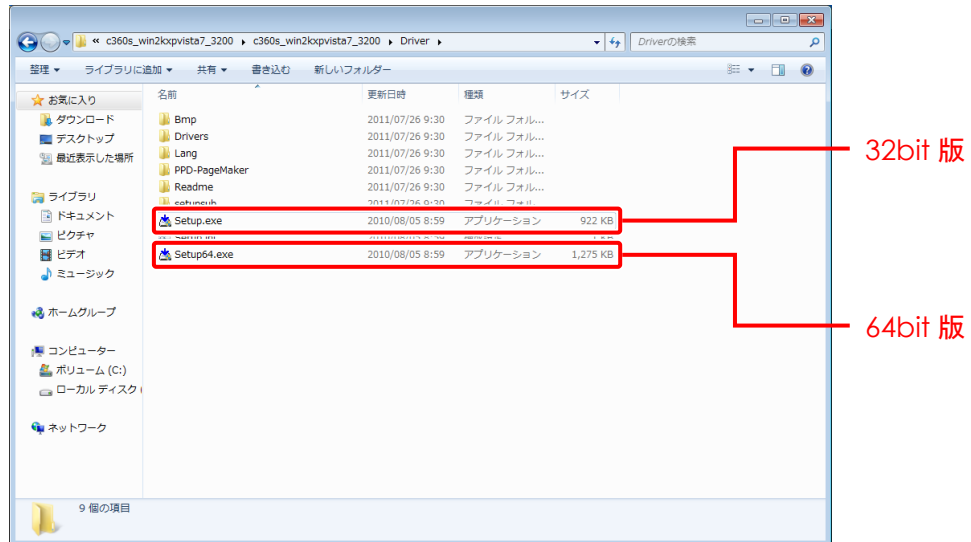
« c360s_win2kxpvista7_3200 ▸ c360s_win2kxpvista7_3200 ▸ Driver ▸

Driverの検索

整理 ▾ ライブラリに追加 ▾ 共有 ▾ 書き込む 新しいフォルダー

☆ お気に入り
ダウンロード
デスクトップ
最近表示した場所

ライブラリ
ドキュメント
ピクチャ
ビデオ
ミュージック

ホームグループ

コンピューター
ボリューム (C:)
ローカル ディスク (

ネットワーク

| 名前 | 更新日時 | 種類 | サイズ |
|---|---|---|---|
| Bmp | 2011/07/26 9:30 | ファイル フォル... | |
| Drivers | 2011/07/26 9:30 | ファイル フォル... | |
| Lang | 2011/07/26 9:30 | ファイル フォル... | |
| PPD-PageMaker | 2011/07/26 9:30 | ファイル フォル... | |
| Readme | 2011/07/26 9:30 | ファイル フォル... | |
| setupsub | 2011/07/26 9:30 | ファイル フォル... | |
| Setup.exe | 2010/08/05 8:59 | アプリケーション | 922 KB |
| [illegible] | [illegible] | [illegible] | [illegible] |
| Setup64.exe | 2010/08/05 8:59 | アプリケーション | 1,275 KB |

9 個の項目

32bit 版

64bit 版